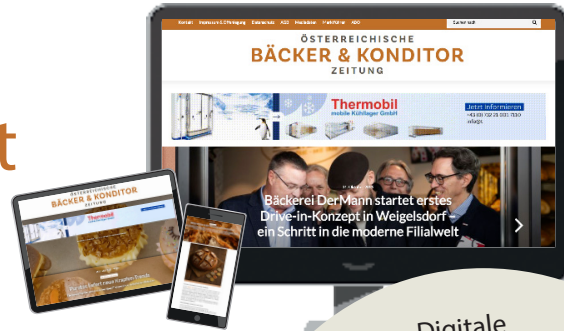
t

Kontakt Impressum & Offenlegung Datenschutz AGB Mediadaten Marktführer ABO

Suche nach

ÖSTERREICHISCHE
BÄCKER & KONDITOR
ZEITUNG

Thermobil
mobile Kühllager GmbH

Jetzt informieren
+43 (0) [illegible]

Bäckerei DerMann startet erstes Drive-in-Konzept in Weigelsdorf – ein Schritt in die moderne Filialwelt

ÖSTERREICHISCHE
BÄCKER & KONDITOR
ZEITUNG

Thermobil

Digitale